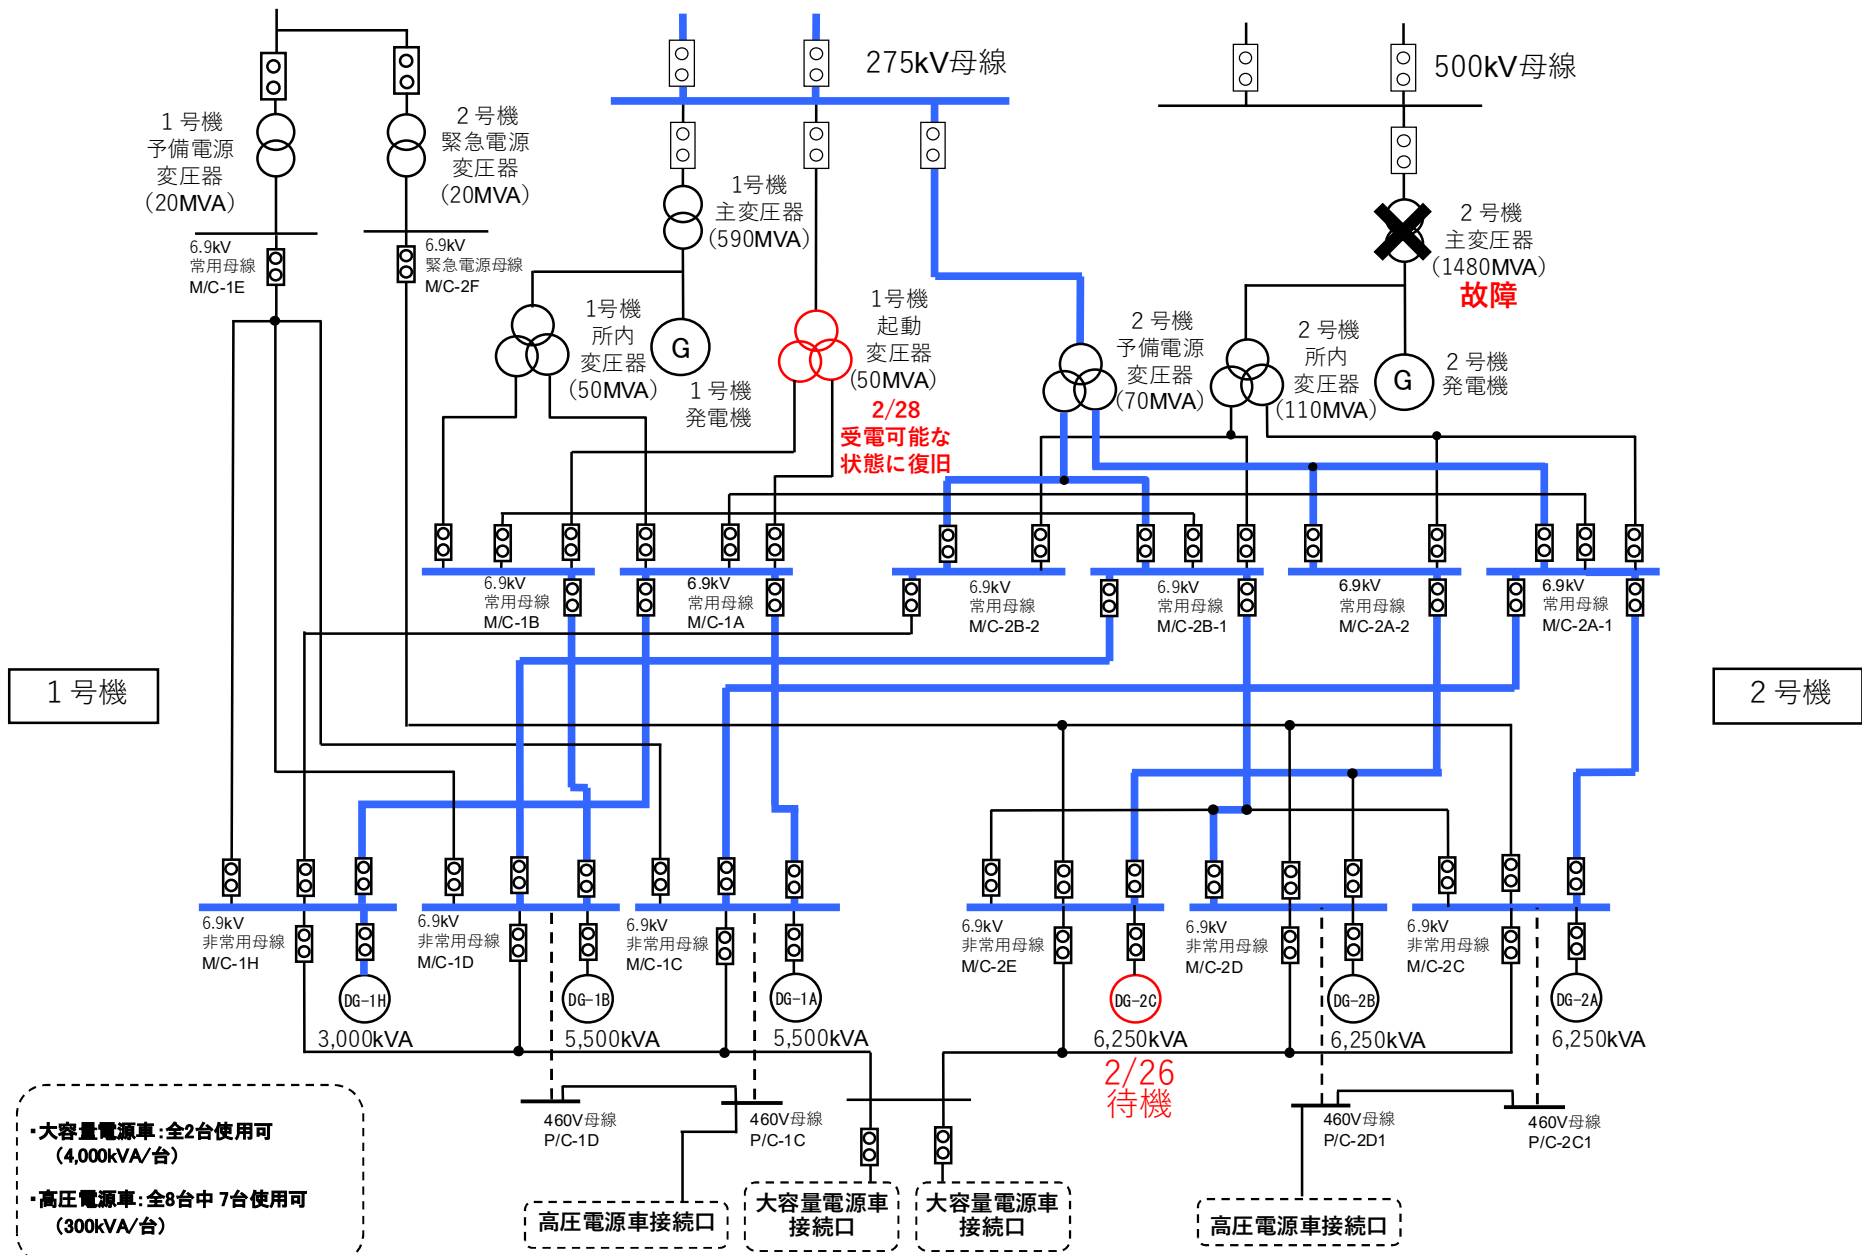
275kV母線

500kV母線

1号機
予備電源
変圧器
(20MVA)

2号機
緊急電源
変圧器
(20MVA)

6.9kV
常用母線
M/C-1E

6.9kV
緊急電源母線
M/C-2F

1号機
主変圧器
(590MVA)

2号機
主変圧器
(1480MVA)
故障

1号機
所内
変圧器
(50MVA)

G

1号機
発電機

1号機
起動
変圧器
(50MVA)
2/28
受電可能な
状態に復旧

2号機
予備電源
変圧器
(70MVA)

2号機
所内
変圧器
(110MVA)

G

2号機
発電機

6.9kV
常用母線
M/C-1B

6.9kV
常用母線
M/C-1A

6.9kV
常用母線
M/C-2B-2

6.9kV
常用母線
M/C-2B-1

6.9kV
常用母線
M/C-2A-2

6.9kV
常用母線
M/C-2A-1

1号機

2号機

6.9kV
非常用母線
M/C-1H

6.9kV
非常用母線
M/C-1D

6.9kV
非常用母線
M/C-1C

6.9kV
非常用母線
M/C-2E

6.9kV
非常用母線
M/C-2D

6.9kV
非常用母線
M/C-2C

DG-1H
3,000kVA

DG-1B
5,500kVA

DG-1A
5,500kVA

DG-2C
6,250kVA
2/26
待機

DG-2B
6,250kVA

DG-2A
6,250kVA

460V母線
P/C-1D

460V母線
P/C-1C

460V母線
P/C-2D1

460V母線
P/C-2C1

・大容量電源車:全2台使用可
(4,000kVA/台)

・高圧電源車:全8台中 7台使用可
(300kVA/台)

高圧電源車接続口

大容量電源車
接続口

大容量電源車
接続口

高圧電源車接続口